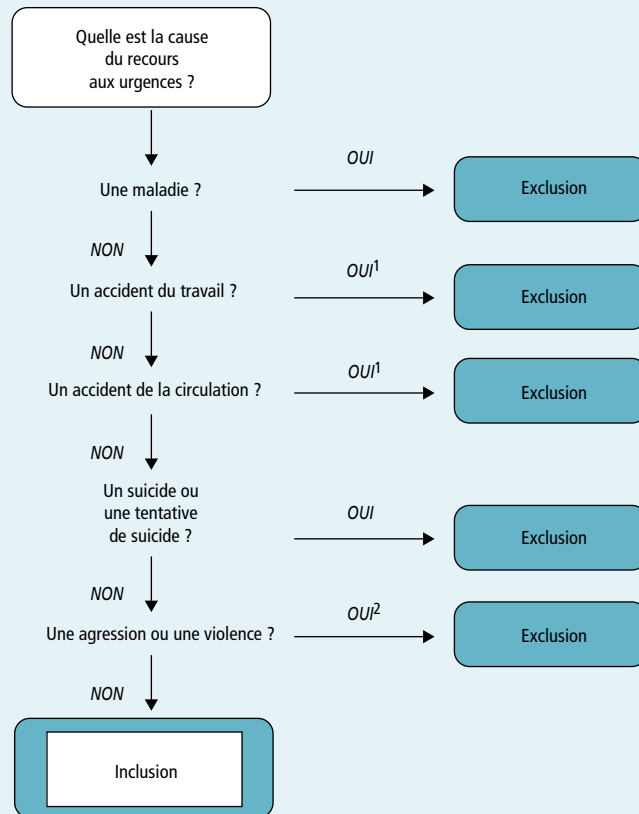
Quelle est la cause du recours aux urgences ?

Une maladie ?

OUI

Exclusion

NON

Un accident du travail ?

OUI$^1$

Exclusion

NON

Un accident de la circulation ?

OUI$^1$

Exclusion

NON

Un suicide ou une tentative de suicide ?

OUI

Exclusion

NON

Une agression ou une violence ?

OUI$^2$

Exclusion

NON

Inclusion